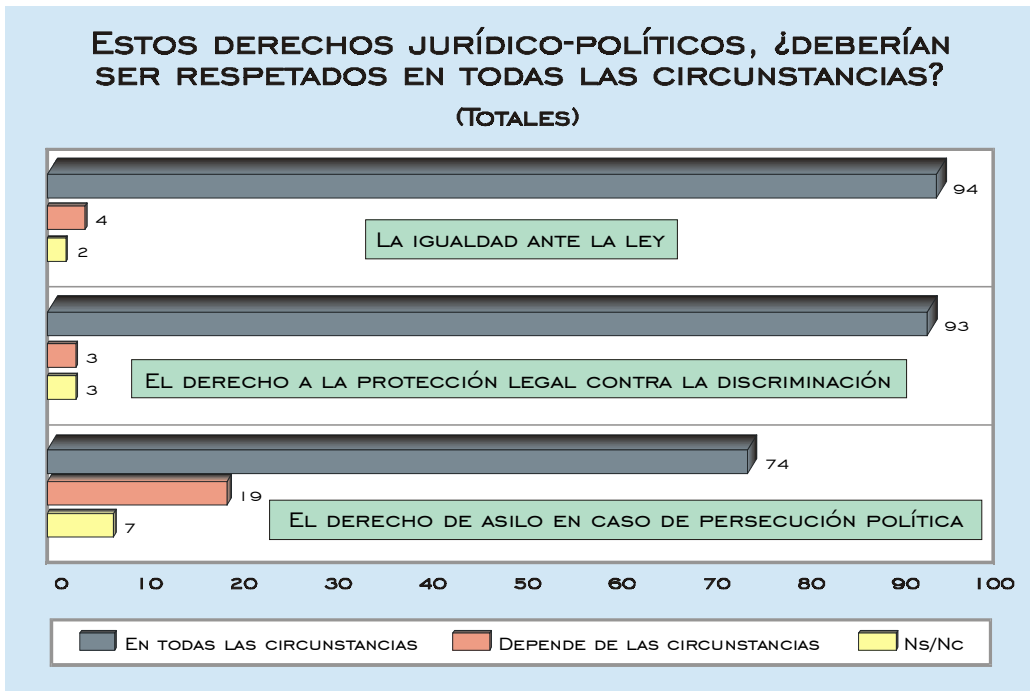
Estos derechos jurídico-políticos, ¿deberían ser respetados en todas las circunstancias?

(Totales)

94
4
2
La igualdad ante la ley

93
3
3
El derecho a la protección legal contra la discriminación

74
19
7
El derecho de asilo en caso de persecución política

0 10 20 30 40 50 60 70 80 90 100

En todas las circunstancias
Depende de las circunstancias
Ns/Nc